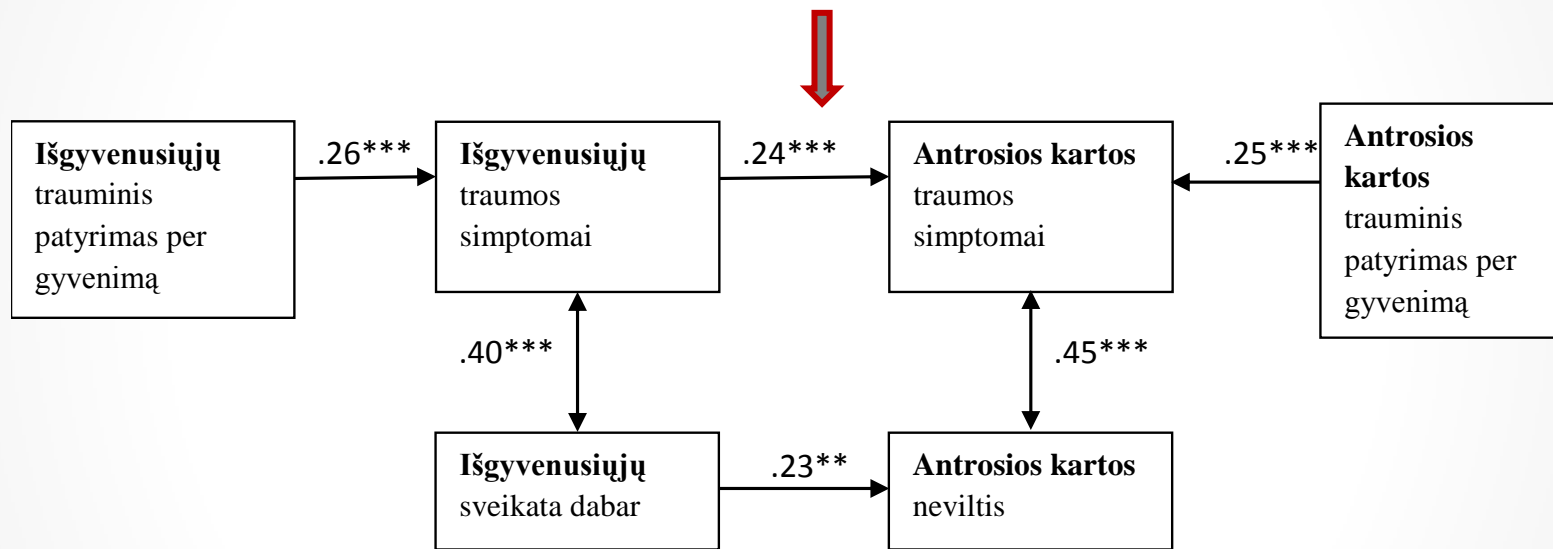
**Išgyvenusiųjų** trauminis patyrimas per gyvenimą

.26***

**Išgyvenusiųjų** traumos simptomai

.24***

**Antrosios kartos** traumos simptomai

.25***

**Antrosios kartos** trauminis patyrimas per gyvenimą

.40***

.45***

**Išgyvenusiųjų** sveikata dabar

.23**

**Antrosios kartos** neviltis